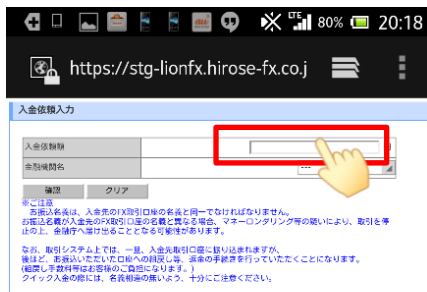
80% 20:18

https://stg-lionfx.hirose-fx.co.j

入金依頼入力

| 入金依頼額 | |
|---|---|
| 金融機関名 | |

確認 クリア

※ご注意
お振込名義は、入金先のFX取引口座の名義と同一でなければなりません。
お振込名義が入金先のFX取引口座の名義と異なる場合、マネーロンダリング等の疑いにより、取引を停止した上、金融庁へ届け出ることとなる可能性があります。

なお、取引システム上では、一旦、入金先取引口座に振り込まれますが、後ほど、お振込いただいた口座への組戻し等、返金の手続きを行っていただくことになります。
(組戻し手数料等はお客様のご負担になります。)
クイック入金の際には、名義相違の無いよう、十分にご注意ください。